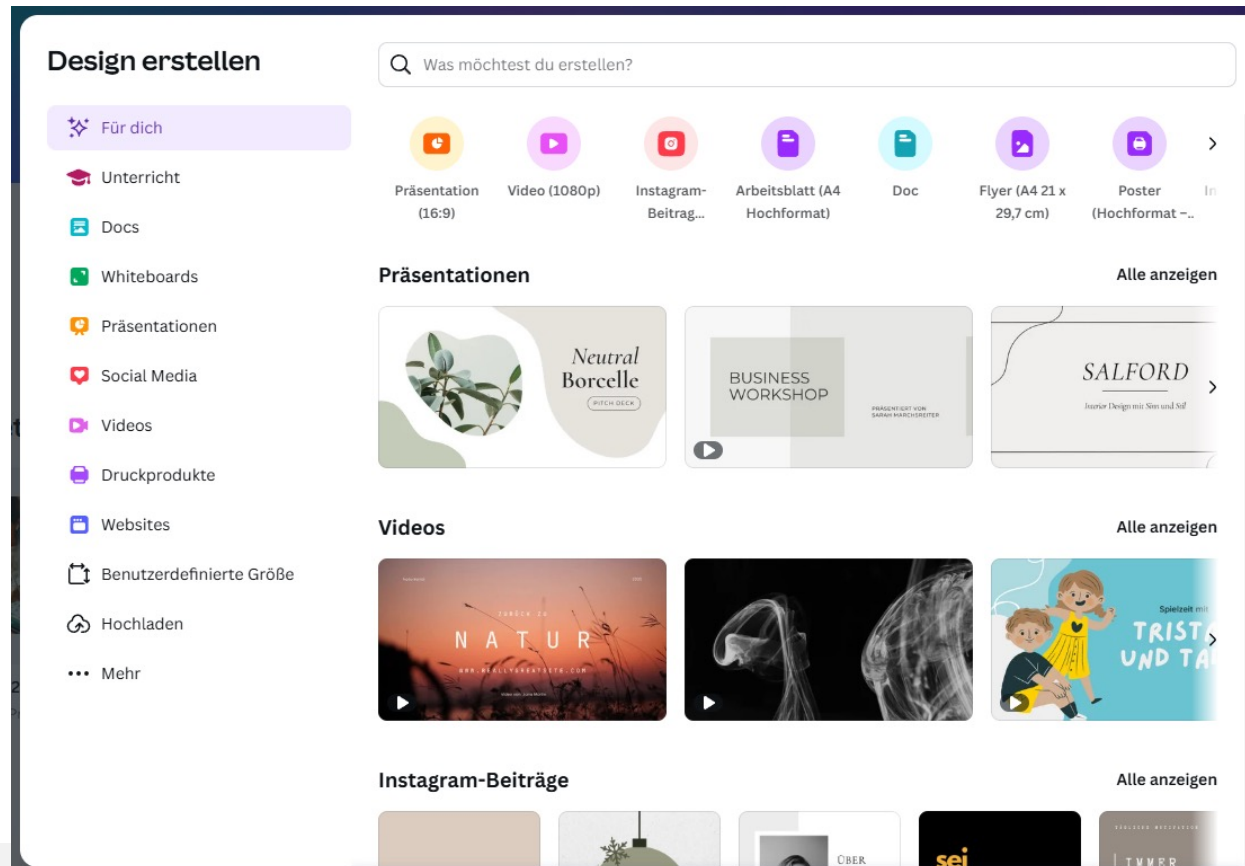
Design erstellen

Für dich
Unterricht
Docs
Whiteboards
Präsentationen
Social Media
Videos
Druckprodukte
Websites
Benutzerdefinierte Größe
Hochladen
Mehr

Was möchtest du erstellen?

Präsentation (16:9)
Video (1080p)
Instagram-Beitrag...
Arbeitsblatt (A4 Hochformat)
Doc
Flyer (A4 21 x 29,7 cm)
Poster (Hochformat –..
In

Präsentationen
Alle anzeigen

Neutral Borcelle
PITCH DECK

BUSINESS WORKSHOP
PRÄSENTIERT VON SARAH MARCHSREITER

SALFORD
Interior Design mit Sinn und Stil

Videos
Alle anzeigen

ZURÜCK ZU
NATUR
WWW.REALLYGREATSITE.COM

Spielzeit mit
TRIST
UND TA

Instagram-Beiträge
Alle anzeigen

ÜBER
sei
IMMER